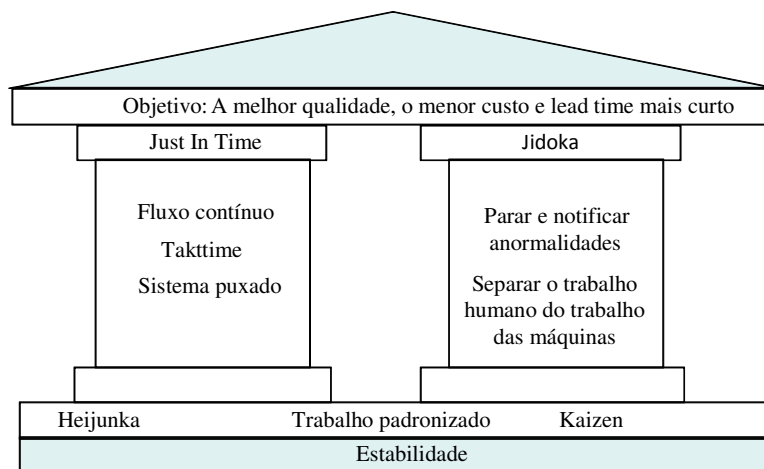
Objetivo: A melhor qualidade, o menor custo e lead time mais curto

Just In Time

Fluxo contínuo

Takttime

Sistema puxado

Jidoka

Parar e notificar anormalidades

Separar o trabalho humano do trabalho das máquinas

Heijunka

Trabalho padronizado

Kaizen

Estabilidade